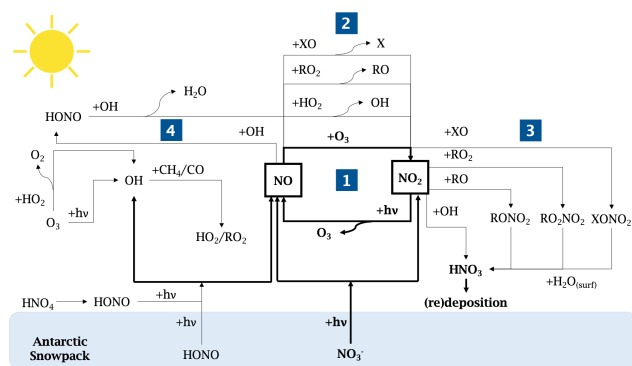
2

+XO

X

$+RO_2$

RO

$+HO_2$

OH

HONO

+OH

$H_2O$

4

+OH

$+O_3$

+XO

3

$O_2$

NO

1

$NO_2$

$+RO_2$

$+HO_2$

OH

$+CH_4/CO$

+RO

$O_3$

+hν

+hν

+OH

$RONO_2$

$RO_2NO_2$

$XONO_2$

$O_3$

$HO_2/RO_2$

$HNO_3$

$+H_2O_{(surf)}$

$HNO_4$

HONO

+hν

(re)deposition

+hν

+hν

Antarctic Snowpack

HONO

$NO_3^-$